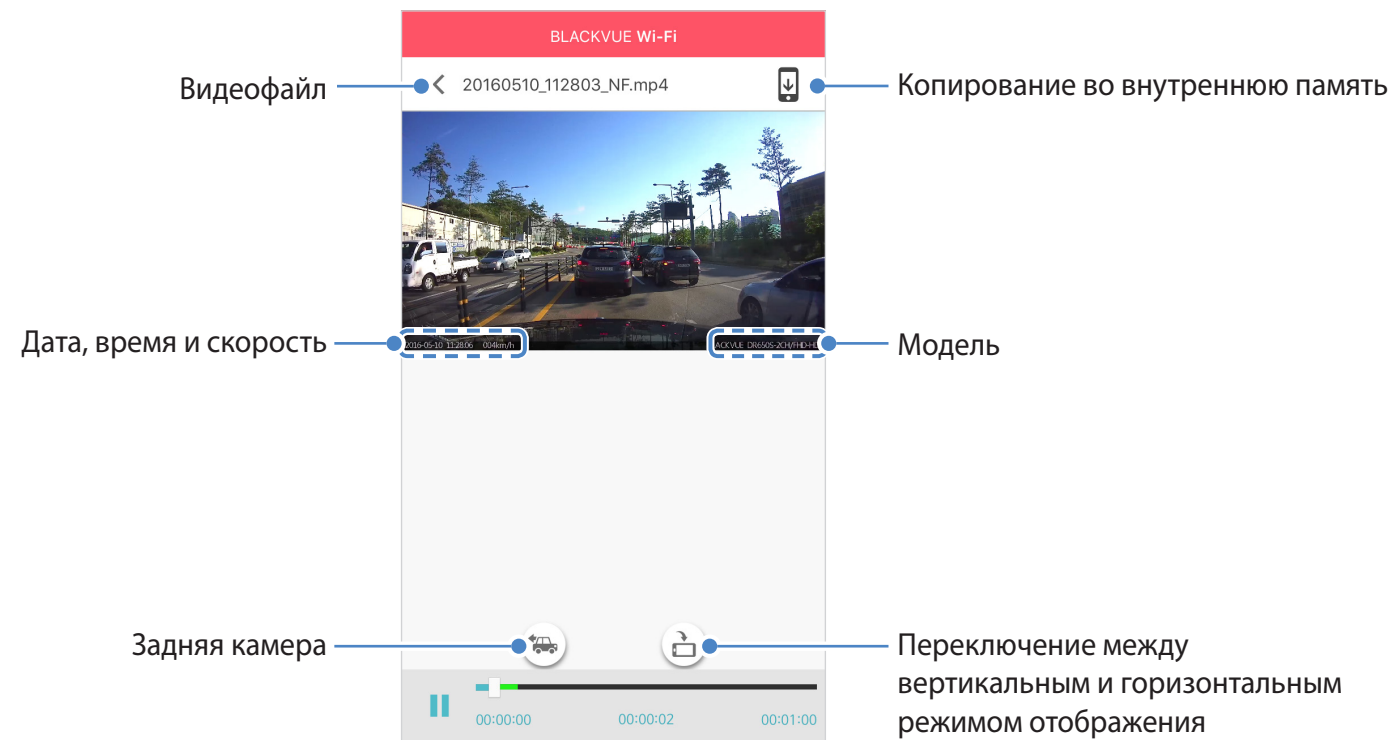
BLACKVUE Wi-Fi

Видеофайл

20160510_112803_NF.mp4

Копирование во внутреннюю память

Дата, время и скорость

2016-05-10 11:28:06 004km/h

ACKVUE DR650S-2CH/FHD-H

Модель

Задняя камера

Переключение между вертикальным и горизонтальным режимом отображения

00:00:00

00:00:02

00:01:00